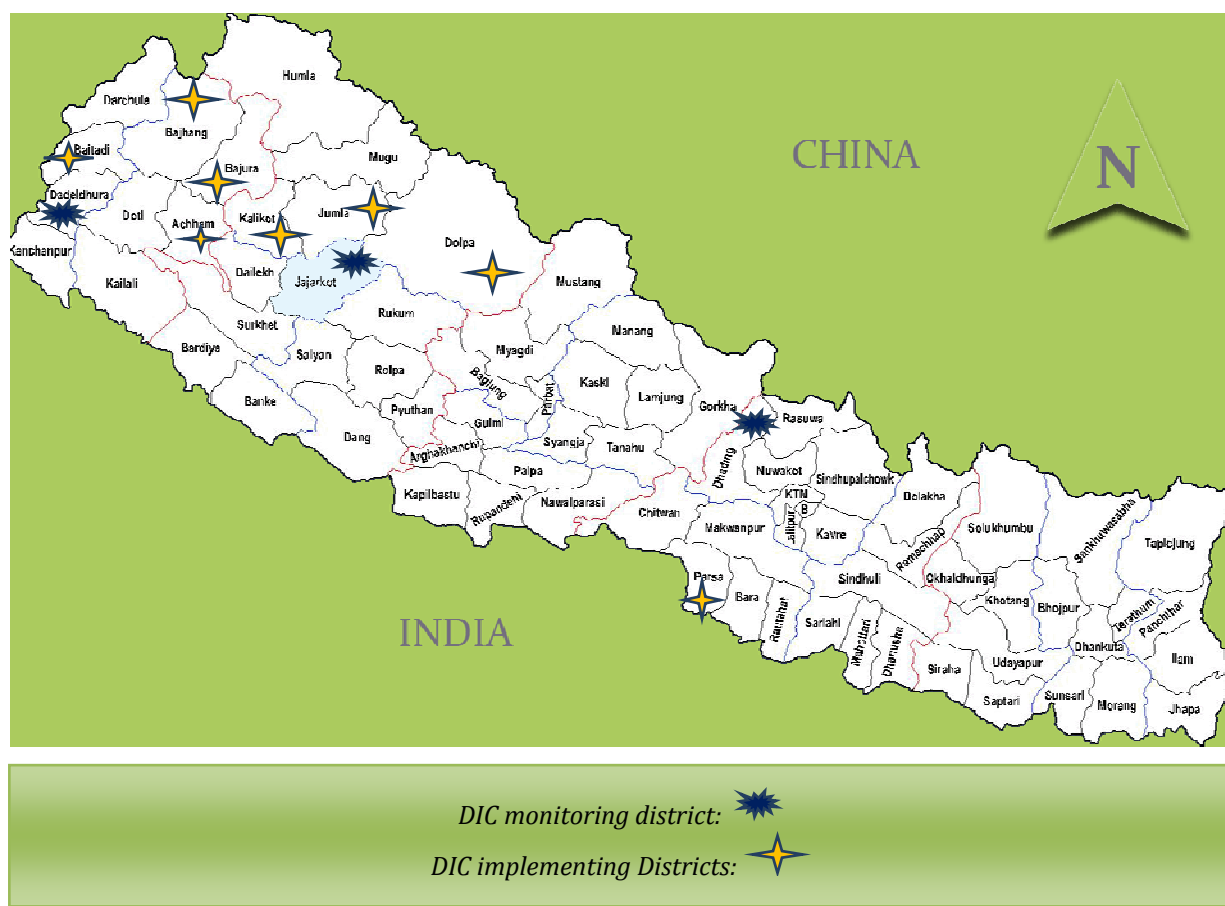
CHINA

N

INDIA

Darchula
Humla
Bajhang
Baitadi
Bajura
Mugu
Dadeldhura
Doti
Achham
Kalikot
Jumla
Dolpa
Kanchanpur
Kailali
Dailekh
Jajarkot
Mustang
Rukum
Surkhet
Bardiya
Salyan
Myagdi
Manang
Rolpa
Baglung
Parbat
Kaski
Lamjung
Banke
Pyuthan
Gulmi
Gorkha
Rasuwa
Dang
Arghakhanchi
Syangja
Tanahu
Palpa
Nuwakot
Sindhupalchowk
Dhading
Kapilbastu
Rupandehi
Nawalparasi
Chitwan
KTM
B
Lalitpur
Dolakha
Makwanpur
Kavre
Solukhumbu
Sankhuwasabha
Taplejung
Ramechhap
Okhaldhunga
Sindhuli
Parsa
Bara
Rautahat
Sarlahi
Mahottari
Dhanusha
Khotang
Bhojpur
Terathum
Panchthar
Dhankuta
Ilam
Siraha
Udayapur
Saptari
Sunsari
Morang
Jhapa

DIC monitoring district:

DIC implementing Districts: